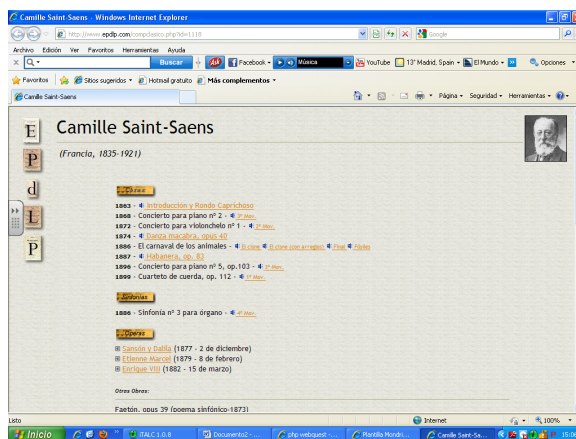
Camille Saint-Saens - Windows Internet Explorer

http://www.epdlp.com/compclasico.php?id=1118

Google

Archivo Edición Ver Favoritos Herramientas Ayuda

Buscar

Facebook

Música

YouTube

13° Madrid, Spain

El Mundo

Opciones

Favoritos

Sitios sugeridos

Hotmail gratuito

Más complementos

Camille Saint-Saens

Página

Seguridad

Herramientas

E P d L P

Camille Saint-Saens

(Francia, 1835-1921)

Obras

1863 - Introducción y Rondo Caprichoso
1868 - Concierto para piano nº 2 - 3º Mov.
1872 - Concierto para violonchelo nº 1 - 2º Mov.
1874 - Danza macabra, opus 40
1886 - El carnaval de los animales - El cisne El cisne (con arreglo) Final Fósiles
1887 - Habanera, op. 83
1896 - Concierto para piano nº 5, op.103 - 3º Mov.
1899 - Cuarteto de cuerda, op. 112 - 1º Mov.

Sinfonías

1886 - Sinfonía nº 3 para órgano - 4º Mov.

Operas

Sansón y Dalila (1877 - 2 de diciembre)
Etienne Marcel (1879 - 8 de febrero)
Enrique VIII (1882 - 15 de marzo)

Otras Obras:

Faetón, opus 39 (poema sinfónico-1873)

Listo

Internet

100%

Inicio

iTALC 1.0.8

Documento2 - ...

php-webquest -...

Plantilla Mondri...

Camille Saint-Sa...

15:0